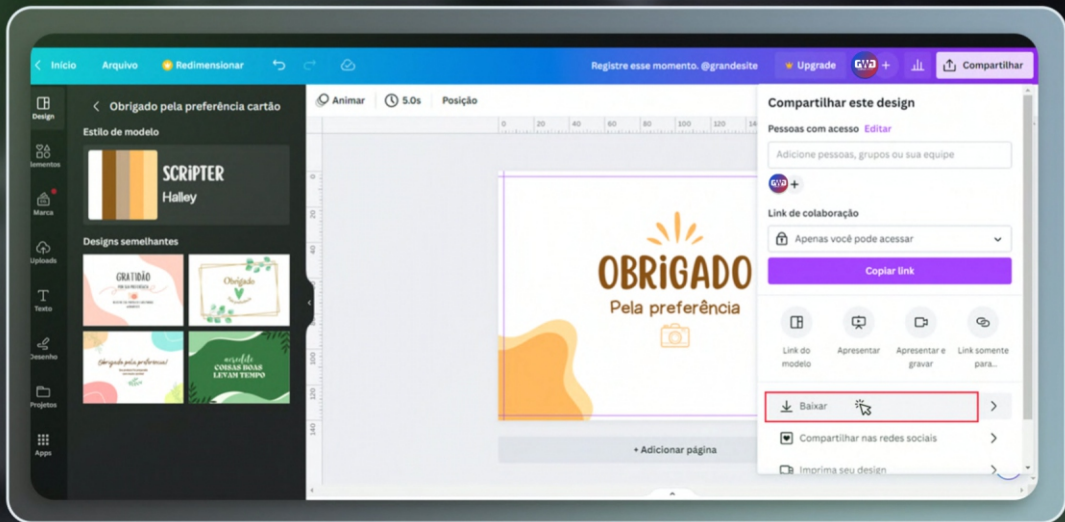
Início Arquivo Redimensionar Registre esse momento. @grandesite Upgrade GWD + Compartilhar

Design
Elementos
Marca
Uploads
Texto
Desenho
Projetos
Apps

Obrigado pela preferência cartão

Estilo de modelo

SCRIPTER
Halley

Designs semelhantes

GRATIDÃO

Obrigado

Obrigado pela preferência

acredite
COISAS BOAS
LEVAM TEMPO

Animar 5.0s Posição

0 20 40 60 80 100 120 140

0 20 40 60 80 100 120 140

OBRIGADO
Pela preferência

+ Adicionar página

Compartilhar este design

Pessoas com acesso Editar

Adicione pessoas, grupos ou sua equipe

GWD +

Link de colaboração

Apenas você pode acessar

Copiar link

Link do modelo
Apresentar
Apresentar e gravar
Link somente para...

Baixar

Compartilhar nas redes sociais

Imprima seu design